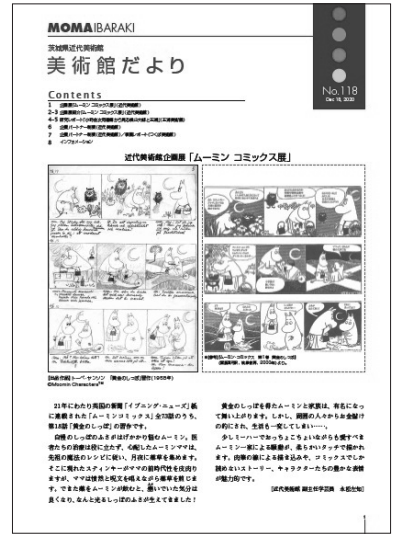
MOMAIBARAKI

茨城県近代美術館

美術館だより

No.118
Dec 18, 2020

Contents

1 企画展「ムーミン コミックス展」（近代美術館）
2-3 企画展「ムーミン コミックス展」（近代美術館）
4-5 研究ノート（中村彝［小川芋銭］と［illegible］）
6 企画パートナー事業（近代美術館）
7 企画パートナー事業（近代美術館）／事業レポート［illegible］
8 インフォメーション

近代美術館企画展「ムーミン コミックス展」

［illegible］

©Moomin Characters™

［illegible］

21年にわたり英国の新聞「イブニング・ニューズ」紙に連載された「ムーミンコミックス」全73話のうち、第18話「黄金のしっぽ」の冒頭です。

自慢のしっぽのふさがはげかかり悩むムーミン。孫者たちの治療は役に立たず、心配したムーミンママは、先祖の魔法のレシピに従い、月夜に薬草を集めます。そこに現れたスティンキーがママの前時代性を批判しますが、ママは怯まず、見事な魔法を実現させる［illegible］す。できた薬をムーミンが飲むと、思いがけない気分は良くなり、なんと光るしっぽのふさが生えてきました！

黄金のしっぽを得たムーミンと家族は、有名になって舞い上がります。しかし、周囲の人々からは金銀けの的にされ、生活も一変してしまい……。

少しミーハーでおっちょこちょいながらも優しすぎるムーミン一家による騒動が、柔らかいタッチで描かれます。肉筆の線による描き込みや、コミックスでしか読めないストーリー、キャラクターたちの豊かな表情が魅力的です。

［近代美術館 ［illegible］］

1